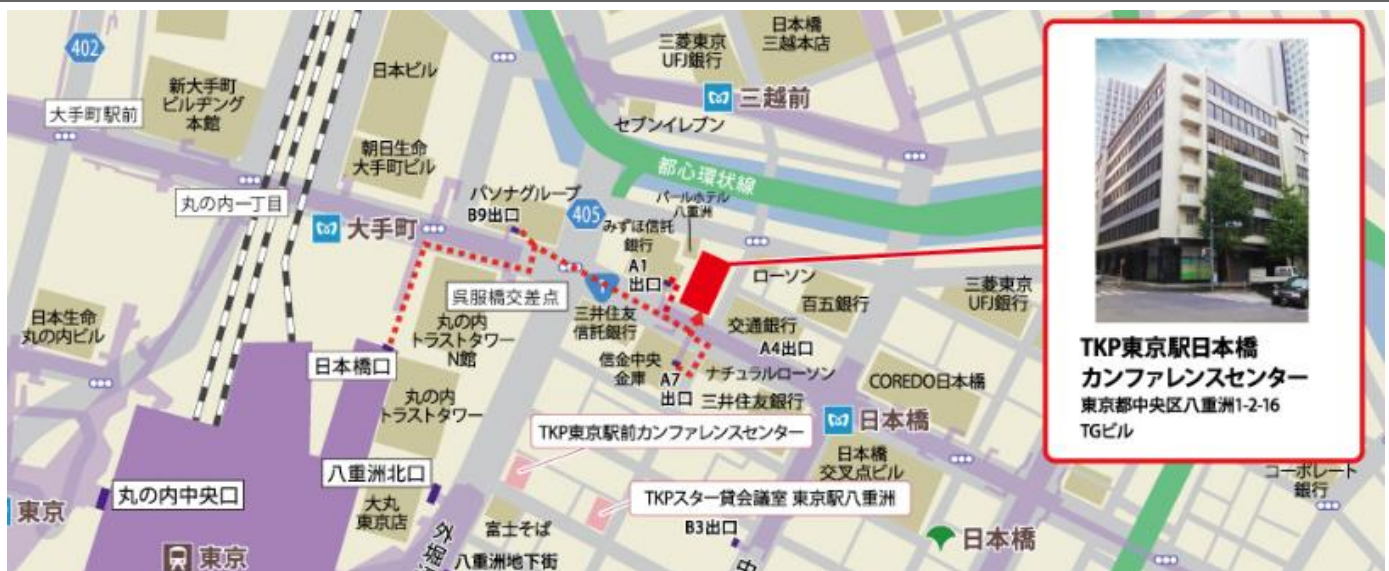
402
大手町駅前
新大手町ビルヂング本館
日本ビル
朝日生命大手町ビル
日本橋三越本店
三菱東京UFJ銀行
三越前
セブンイレブン
都心環状線
丸の内一丁目
大手町
パソナグループ
B9出口
405
パールホテル八重洲
みずほ信託銀行
A1出口
ローソン
百五銀行
三菱東京UFJ銀行
日本生命丸の内ビル
呉服橋交差点
丸の内トラストタワーN館
三井住友信託銀行
交通銀行
A4出口
日本橋口
丸の内トラストタワー
信金中央金庫
A7出口
ナチュラルローソン
三井住友銀行
COREDO日本橋
日本橋
TKP東京駅前カンファレンスセンター
日本橋交叉点ビル
八重洲北口
大丸東京店
TKPスター貸会議室 東京駅八重洲
コーポレート銀行
東京
丸の内中央口
外堀
富士そば
B3出口
八重洲地下街
東京
日本橋
TKP東京駅日本橋カンファレンスセンター
東京都中央区八重洲1-2-16
TGビル